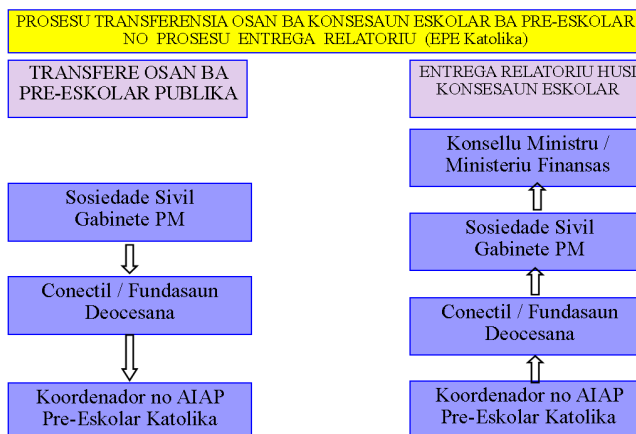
PROSESU TRANSFERENSIA OSAN BA KONSESAUN ESKOLAR BA PRE-ESKOLAR NO PROSESU ENTREGA RELATORIU (EPE Katolika)

TRANSFERE OSAN BA PRE-ESKOLAR PUBLIKA

Sosiedade Sivil Gabinete PM

Conectil / Fundasaun Deocesana

Koordenador no AIAP Pre-Eskolar Katolika

ENTREGA RELATORIU HUSI KONSESAUN ESKOLAR

Konsellu Ministru / Ministeriu Finansas

Sosiedade Sivil Gabinete PM

Conectil / Fundasaun Deocesana

Koordenador no AIAP Pre-Eskolar Katolika